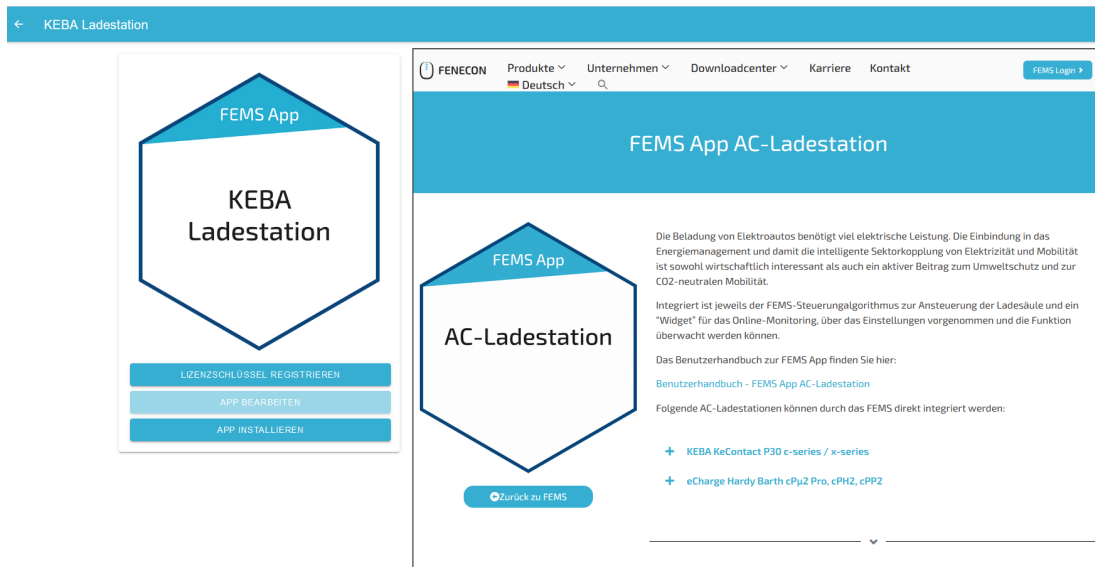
← KEBA Ladestation

FEMS App

KEBA Ladestation

LIZENZSCHLÜSSEL REGISTRIEREN

APP BEARBEITEN

APP INSTALLIEREN

FENECON Produkte ˅ Unternehmen ˅ Downloadcenter ˅ Karriere Kontakt FEMS Login ›

Deutsch ˅

FEMS App AC-Ladestation

FEMS App

AC-Ladestation

Zurück zu FEMS

Die Beladung von Elektroautos benötigt viel elektrische Leistung. Die Einbindung in das Energiemanagement und damit die intelligente Sektorkopplung von Elektrizität und Mobilität ist sowohl wirtschaftlich interessant als auch ein aktiver Beitrag zum Umweltschutz und zur CO2-neutralen Mobilität.

Integriert ist jeweils der FEMS-Steuerungalgorithmus zur Ansteuerung der Ladesäule und ein "Widget" für das Online-Monitoring, über das Einstellungen vorgenommen und die Funktion überwacht werden können.

Das Benutzerhandbuch zur FEMS App finden Sie hier:

Benutzerhandbuch - FEMS App AC-Ladestation

Folgende AC-Ladestationen können durch das FEMS direkt integriert werden:

+ KEBA KeContact P30 c-series / x-series

+ eCharge Hardy Barth cPμ2 Pro, cPH2, cPP2